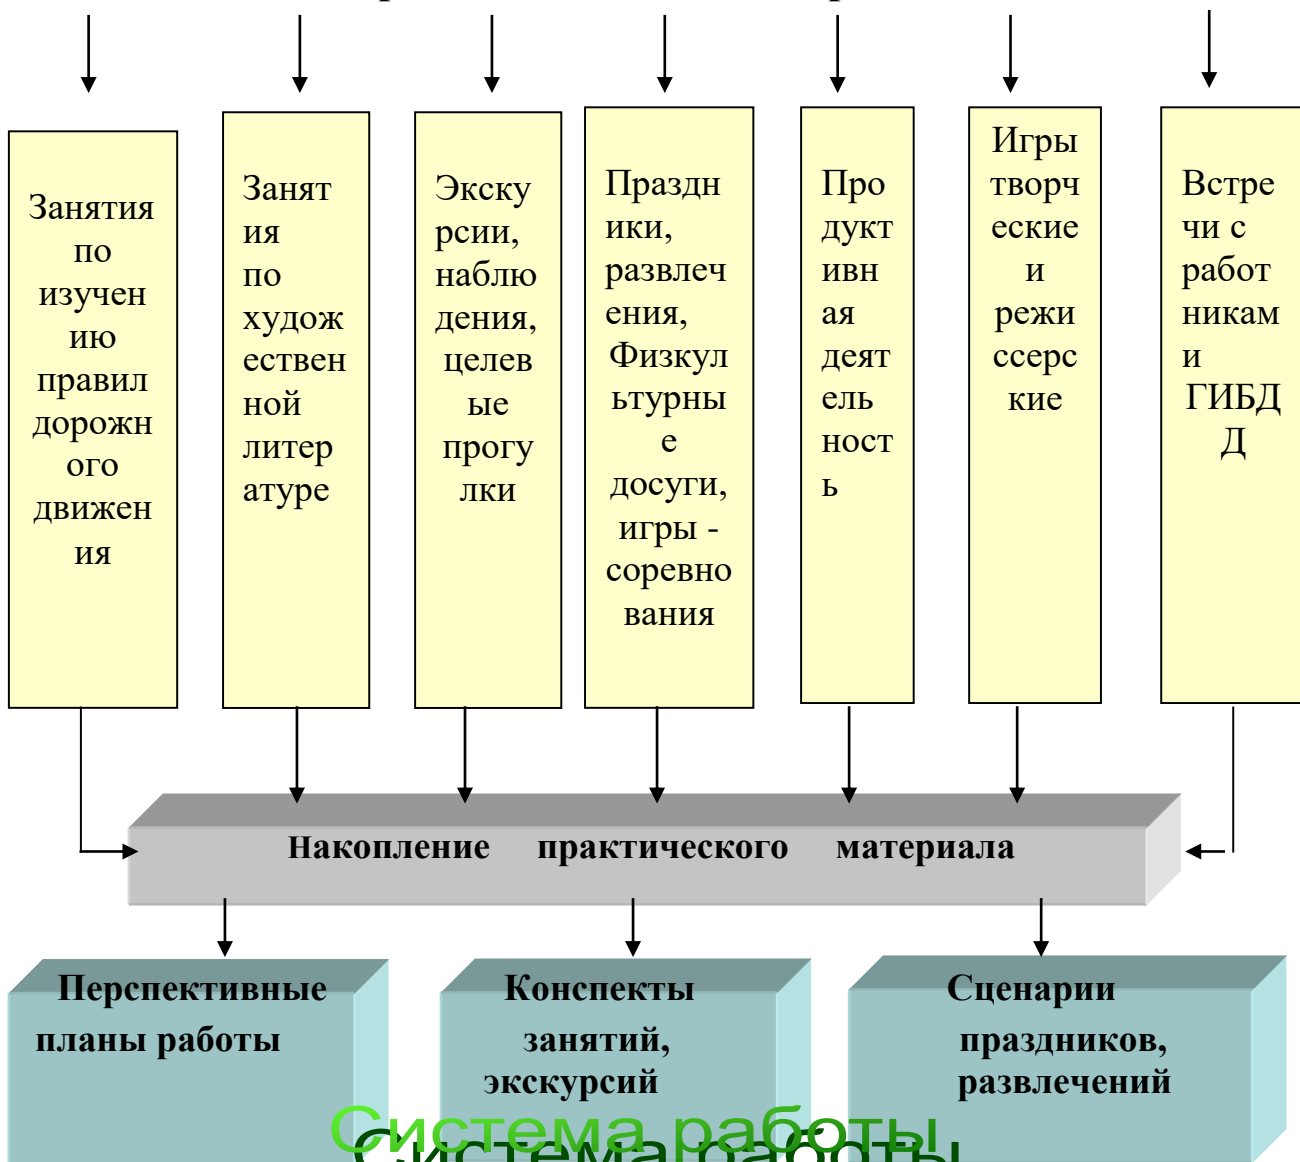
Занятия по изучению правил дорожного движения

Занятия по художественной литературе

Экскурсии, наблюдения, целевые прогулки

Праздники, развлечения, Физкультурные досуги, игры - соревнования

Продуктивная деятельность

Игры творческие и режиссерские

Встречи с работниками ГИБДД

Накопление практического материала

Перспективные планы работы

Конспекты занятий, экскурсий

Сценарии праздников, развлечений

Система работы